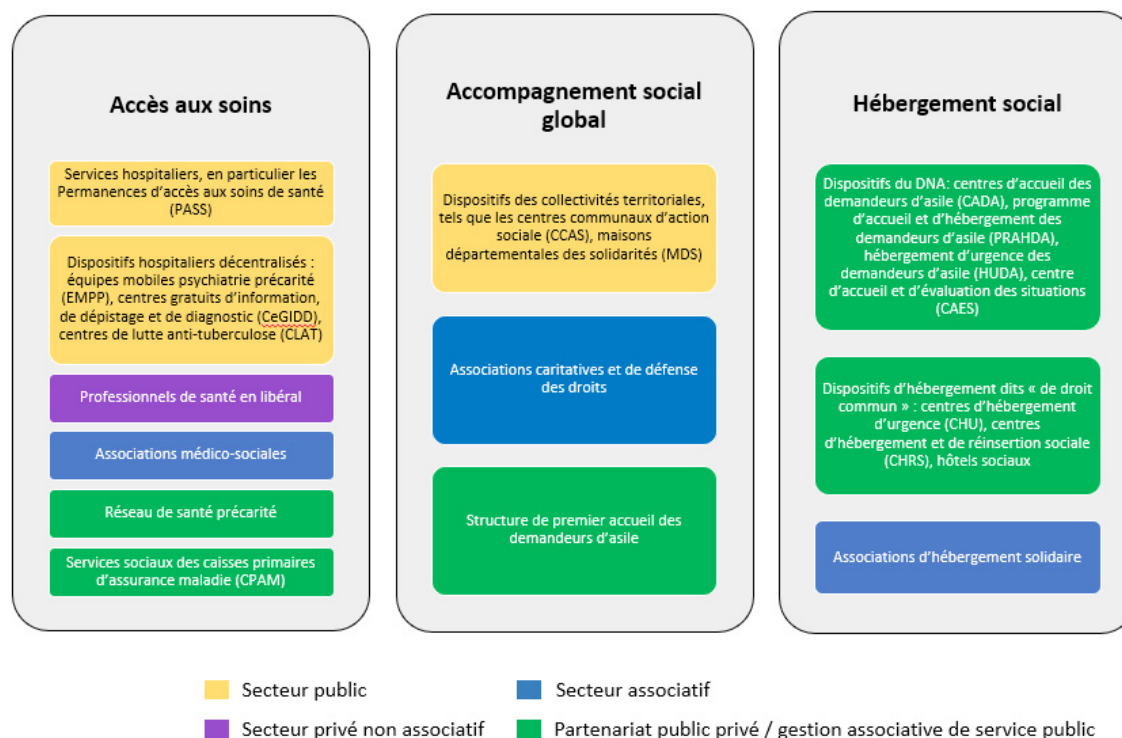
Accès aux soins

Services hospitaliers, en particulier les Permanences d'accès aux soins de santé (PASS)

Dispositifs hospitaliers décentralisés : équipes mobiles psychiatrie précarité (EMPP), centres gratuits d'information, de dépistage et de diagnostic (CeGIDD), centres de lutte anti-tuberculose (CLAT)

Professionnels de santé en libéral

Associations médico-sociales

Réseau de santé précarité

Services sociaux des caisses primaires d'assurance maladie (CPAM)

Accompagnement social global

Dispositifs des collectivités territoriales, tels que les centres communaux d'action sociale (CCAS), maisons départementales des solidarités (MDS)

Associations caritatives et de défense des droits

Structure de premier accueil des demandeurs d'asile

Hébergement social

Dispositifs du DNA: centres d'accueil des demandeurs d'asile (CADA), programme d'accueil et d'hébergement des demandeurs d'asile (PRAHDA), hébergement d'urgence des demandeurs d'asile (HUDA), centre d'accueil et d'évaluation des situations (CAES)

Dispositifs d'hébergement dits « de droit commun » : centres d'hébergement d'urgence (CHU), centres d'hébergement et de réinsertion sociale (CHRS), hôtels sociaux

Associations d'hébergement solidaire

Secteur public

Secteur associatif

Secteur privé non associatif

Partenariat public privé / gestion associative de service public